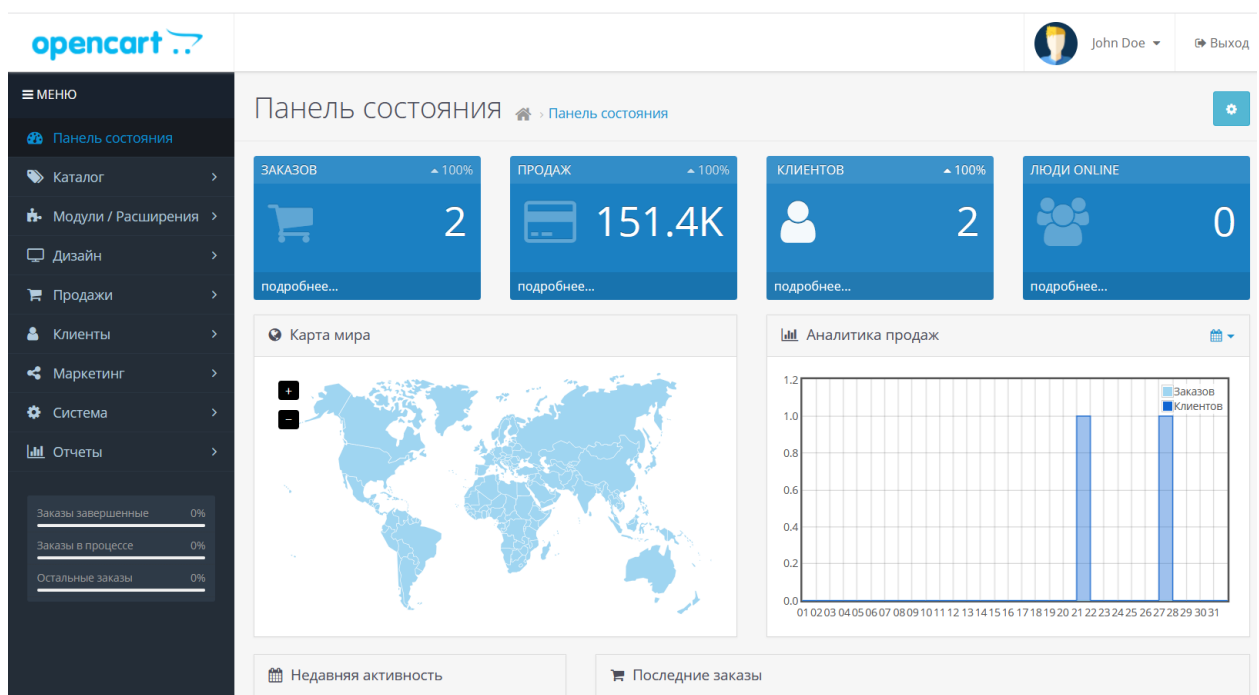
opencart

John Doe
Выход

≡ МЕНЮ
Панель состояния
Каталог
Модули / Расширения
Дизайн
Продажи
Клиенты
Маркетинг
Система
Отчеты

Заказы завершенные 0%
Заказы в процессе 0%
Остальные заказы 0%

Панель состояния › Панель состояния

ЗАКАЗОВ 100%
2
подробнее...

ПРОДАЖ 100%
151.4K
подробнее...

КЛИЕНТОВ 100%
2
подробнее...

ЛЮДИ ONLINE
0
подробнее...

Карта мира
+
−

Аналитика продаж
1.2
1.0
0.8
0.6
0.4
0.2
0.0
Заказов
Клиентов
01 02 03 04 05 06 07 08 09 10 11 12 13 14 15 16 17 18 19 20 21 22 23 24 25 26 27 28 29 30 31

Недавняя активность

Последние заказы